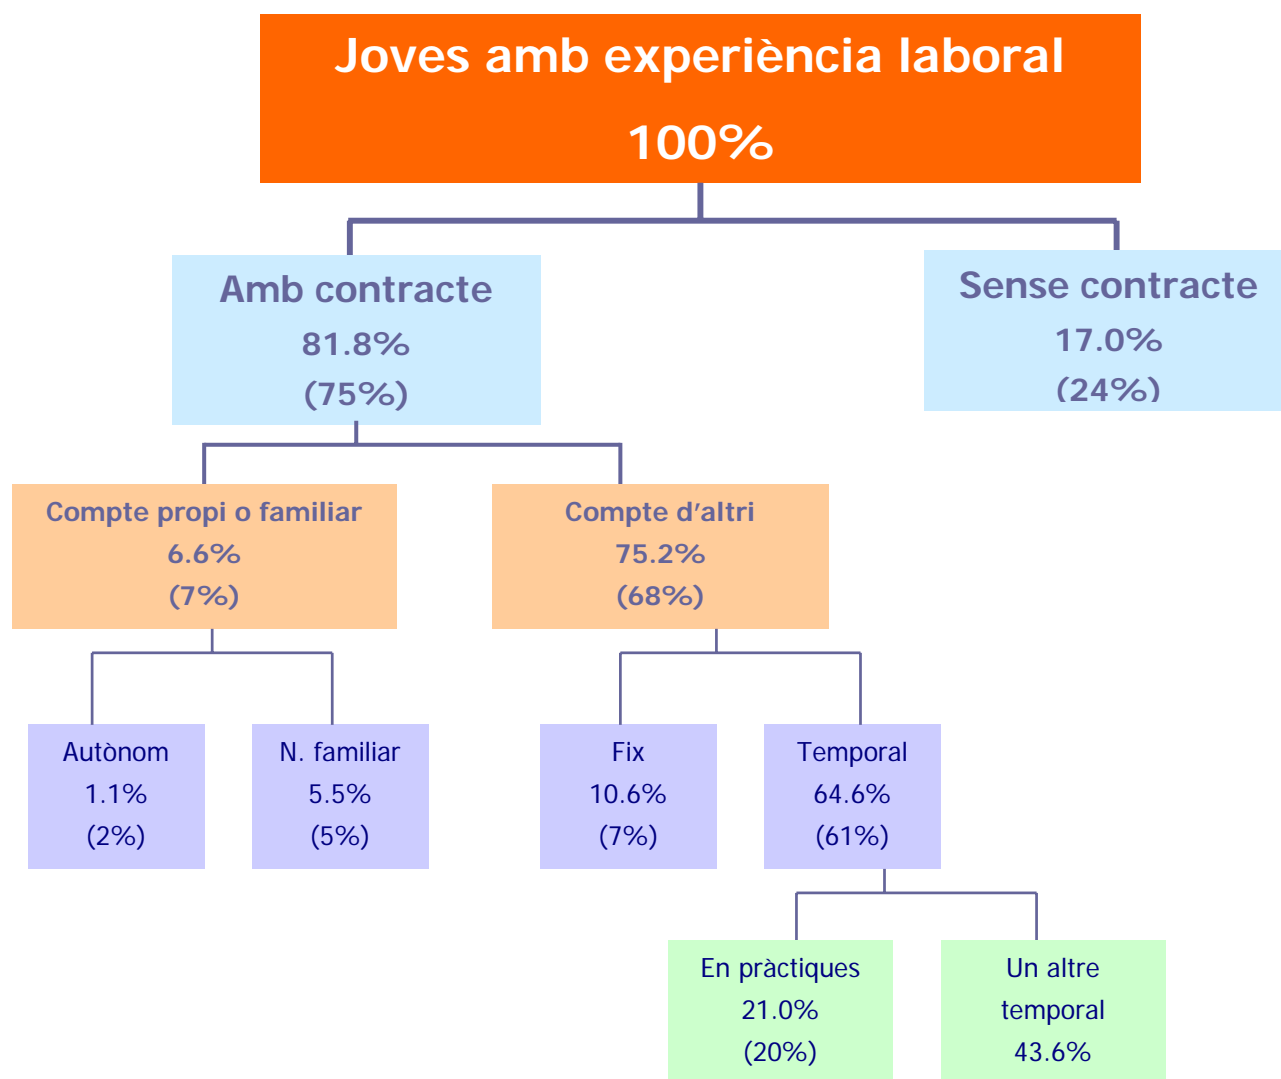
Joves amb experiència laboral

100%

Amb contracte
81.8%
(75%)

Sense contracte
17.0%
(24%)

Compte propi o familiar
6.6%
(7%)

Compte d’altri
75.2%
(68%)

Autònom
1.1%
(2%)

N. familiar
5.5%
(5%)

Fix
10.6%
(7%)

Temporal
64.6%
(61%)

En pràctiques
21.0%
(20%)

Un altre temporal
43.6%